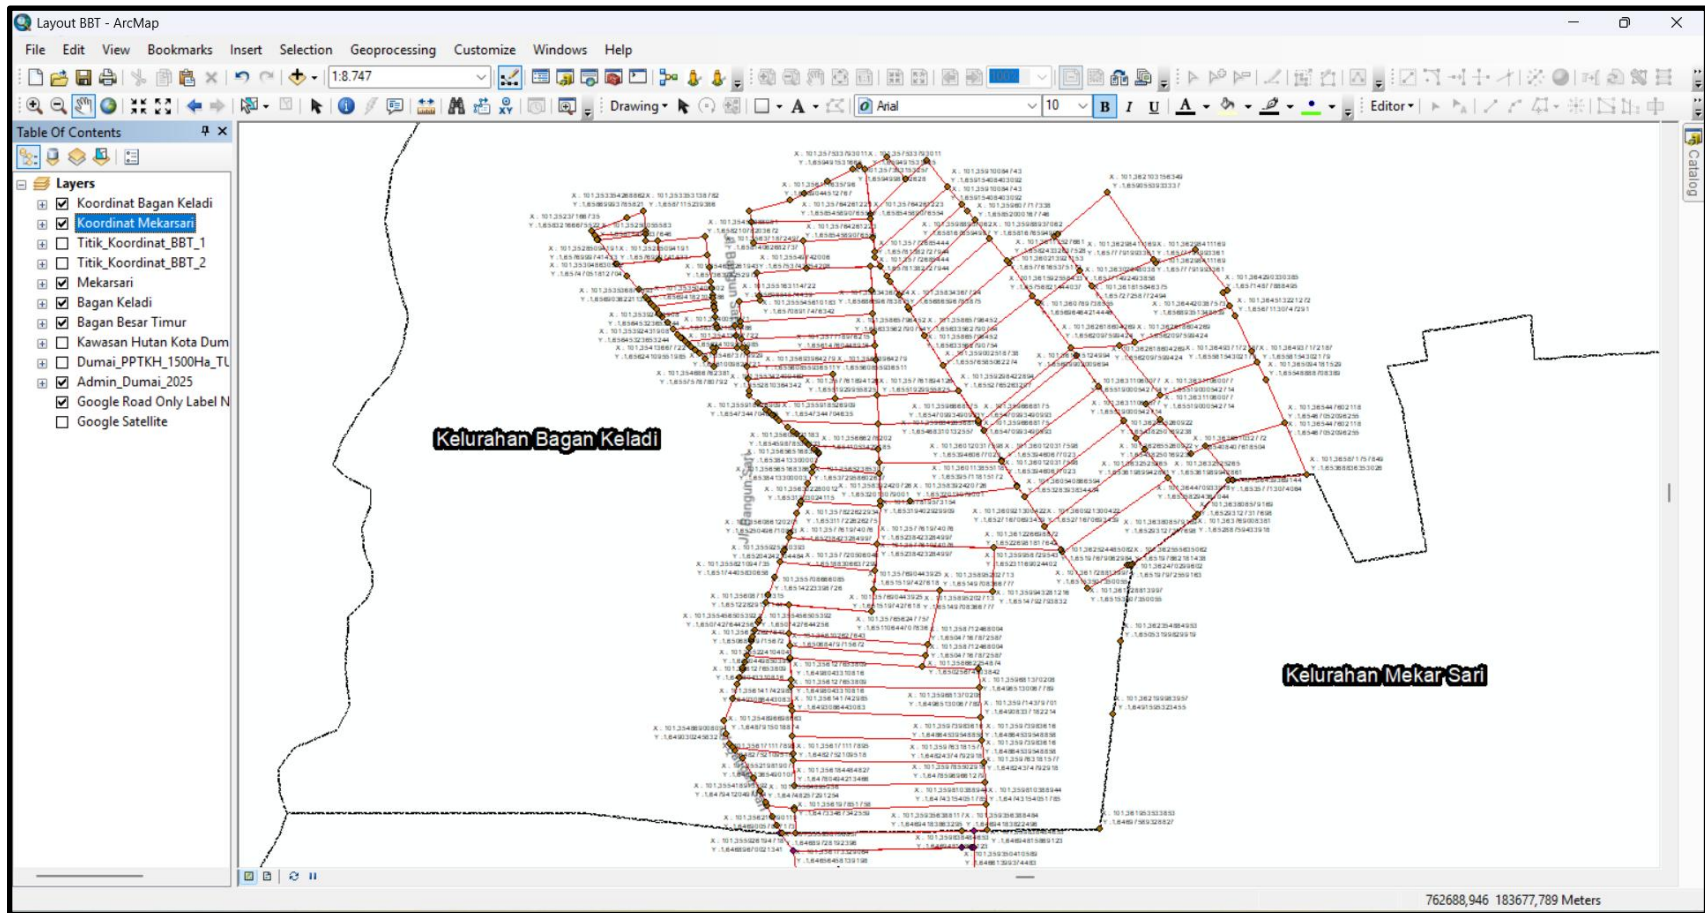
Layout BBT - ArcMap

File Edit View Bookmarks Insert Selection Geoprocessing Customize Windows Help

1:8.747

Drawing

Arial

10

B I U

Editor

Table Of Contents

Layers
Koordinat Bagan Keladi
Koordinat Mekarsari
Titik_Koordinat_BBT_1
Titik_Koordinat_BBT_2
Mekarsari
Bagan Keladi
Bagan Besar Timur
Kawasan Hutan Kota Dum
Dumai_PPTKH_1500Ha_TL
Admin_Dumai_2025
Google Road Only Label N
Google Satellite

Kelurahan Bagan Keladi

Kelurahan Mekar Sari

Catalog

762688,946 183677,789 Meters